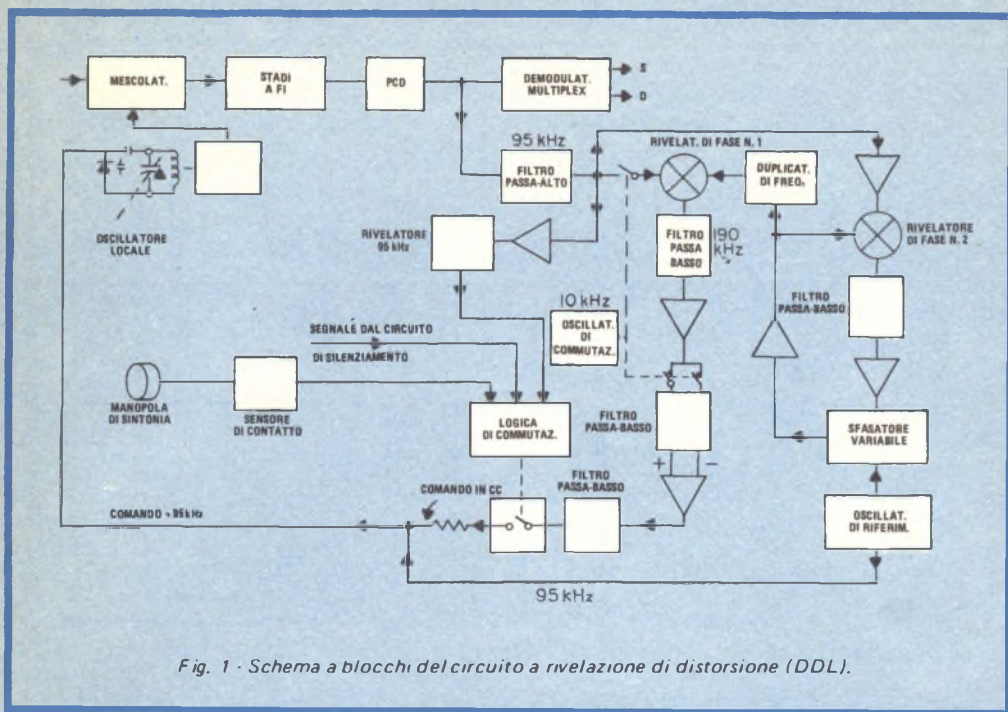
MESCOLAT.

STADI A FI

PCD

DEMODULAT. MULTIPLEX

S

D

95 kHz

FILTRO PASSA-ALTO

RIVELAT. DI FASE N. 1

DUPLICAT. DI FREQ.

OSCILLATORE LOCALE

RIVELATORE 95 kHz

FILTRO PASSA BASSO

190 kHz

RIVELATORE DI FASE N. 2

FILTRO PASSA-BASSO

10 kHz

OSCILLAT. DI COMMUTAZ.

SEGNALE DAL CIRCUITO DI SILENZIAMENTO

MANOPOLA DI SINTONIA

SENSORE DI CONTATTO

LOGICA DI COMMUTAZ.

FILTRO PASSA-BASSO

+

−

SFASATORE VARIABILE

COMANDO IN CC

FILTRO PASSA-BASSO

COMANDO + 95 kHz

OSCILLAT. DI RIFERIM.

95 kHz

Fig. 1 - Schema a blocchi del circuito a rivelazione di distorsione (DDL).